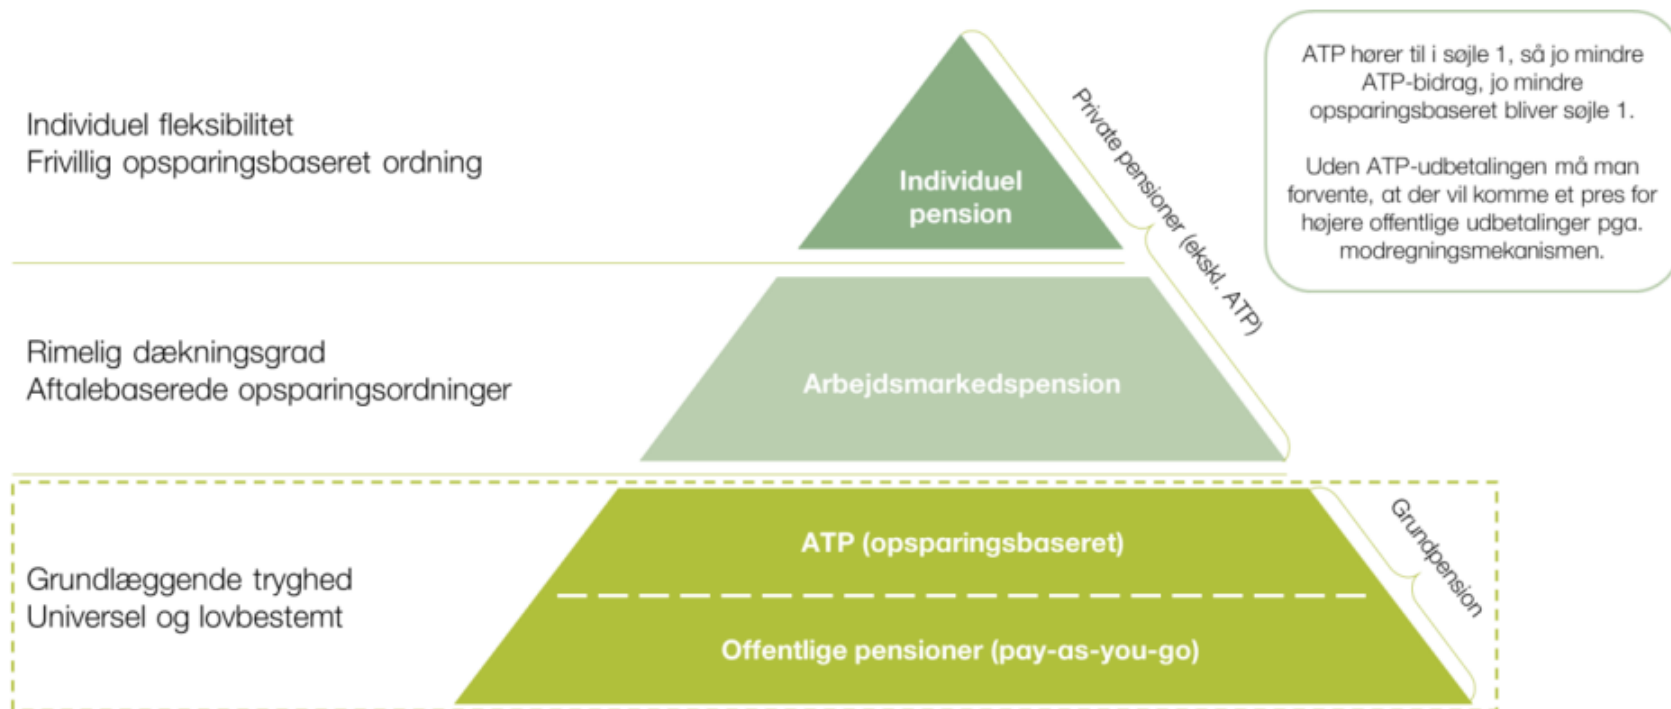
Individuel fleksibilitet
Frivillig opsparingsbaseret ordning

Individuel pension

Private pensioner (ekskl. ATP)

ATP hører til i søjle 1, så jo mindre ATP-bidrag, jo mindre opsparingsbaseret bliver søjle 1.

Uden ATP-udbetalingen må man forvente, at der vil komme et pres for højere offentlige udbetalinger pga. modregningsmekanismen.

Rimelig dækningsgrad
Aftalebaserede opsparingsordninger

Arbejdsmarkedspension

Grundlæggende tryghed
Universel og lovbestemt

ATP (opsparingsbaseret)

Offentlige pensioner (pay-as-you-go)

Grundpension